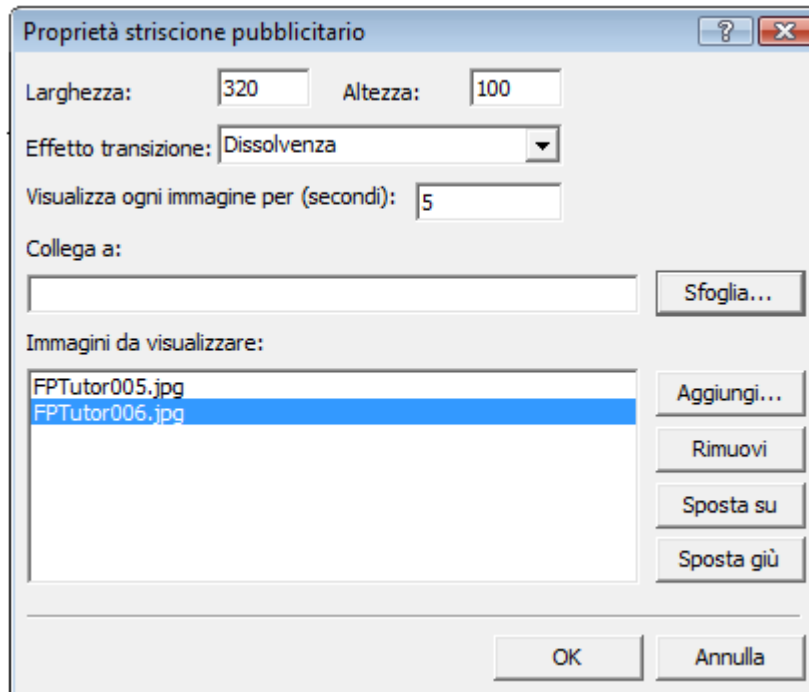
Proprietà striscione pubblicitario

?

Larghezza: 320 Altezza: 100

Effetto transizione: Dissolvenza

Visualizza ogni immagine per (secondi): 5

Collega a:

Sfoglia...

Immagini da visualizzare:

FPTutor005.jpg
FPTutor006.jpg

Aggiungi...

Rimuovi

Sposta su

Sposta giù

OK

Annulla